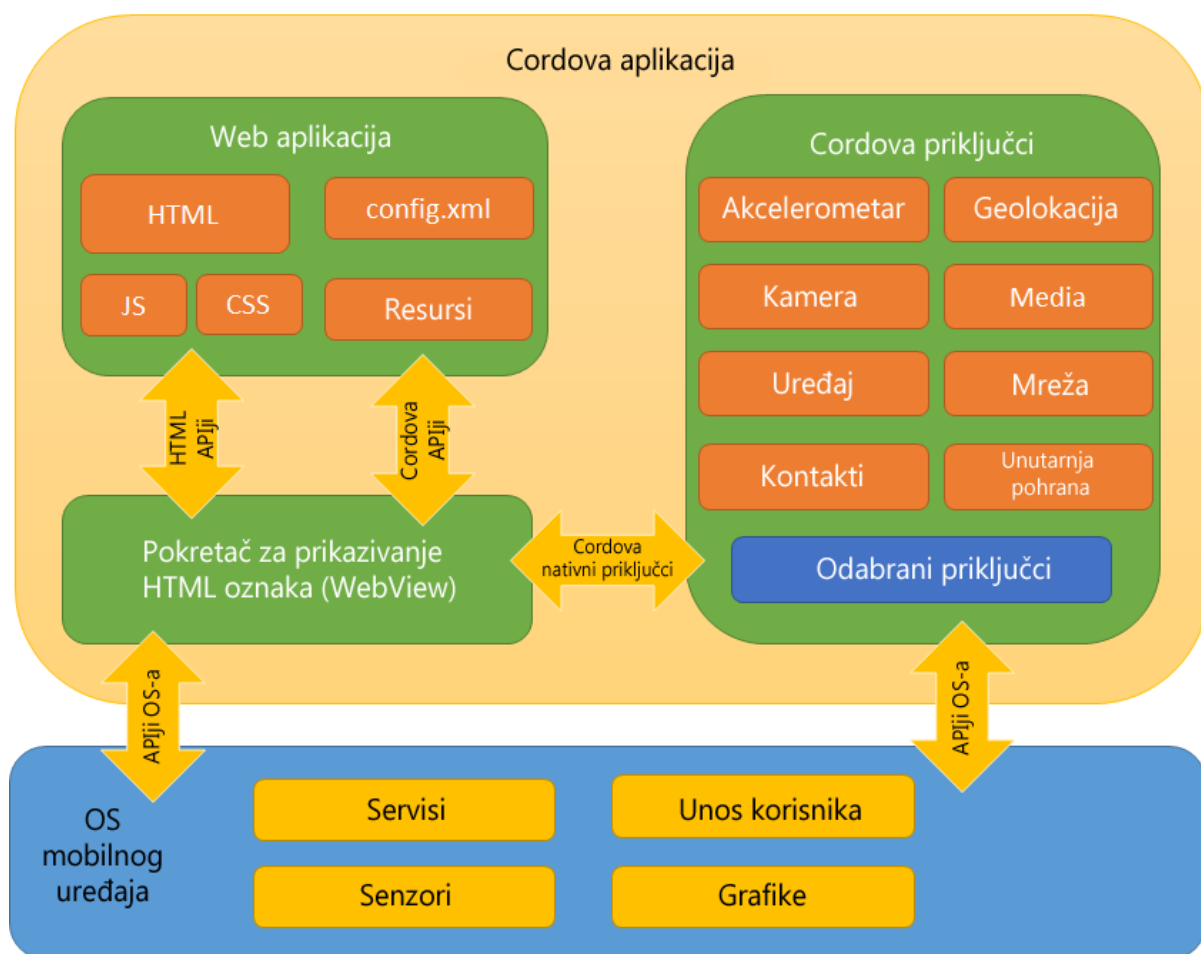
Cordova aplikacija

Web aplikacija

HTML

config.xml

JS

CSS

Resursi

HTML APIji

Cordova APIji

Pokretač za prikazivanje HTML oznaka (WebView)

Cordova nativni priključci

Cordova priključci

Akcelerometar

Geolokacija

Kamera

Media

Uređaj

Mreža

Kontakti

Unutarnja pohrana

Odabrani priključci

APIji OS-a

APIji OS-a

OS mobilnog uređaja

Servisi

Unos korisnika

Senzori

Grafike